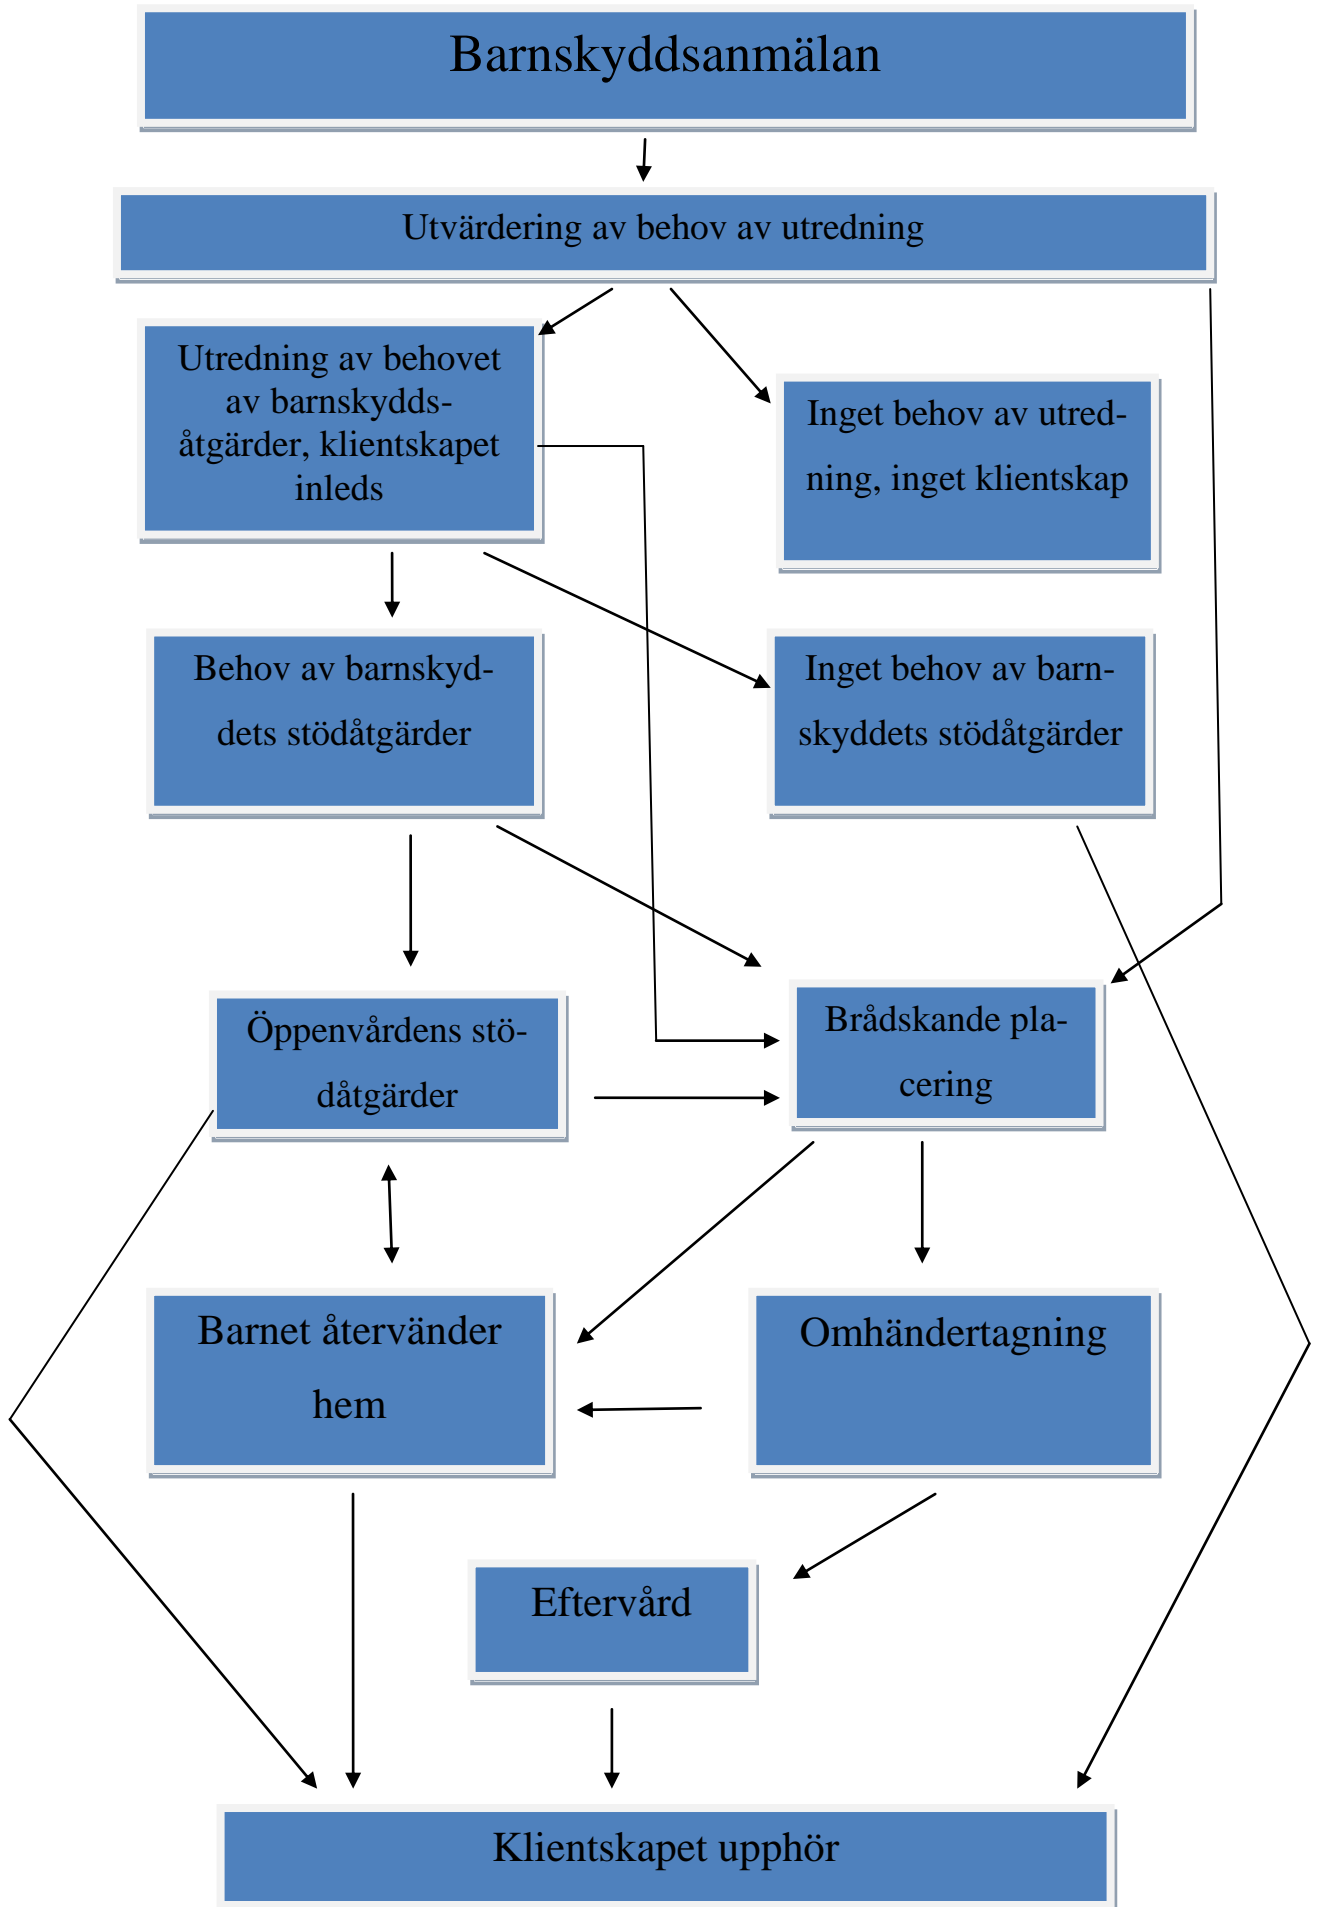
Barnskyddsanmälan

Utvärdering av behov av utredning

Utredning av behovet av barnskyddsåtgärder, klientskapet inleds

Inget behov av utredning, inget klientskap

Behov av barnskyddets stödåtgärder

Inget behov av barnskyddets stödåtgärder

Öppenvårdens stödåtgärder

Brådskande placering

Barnet återvänder hem

Omhändertagning

Eftervård

Klientskapet upphör